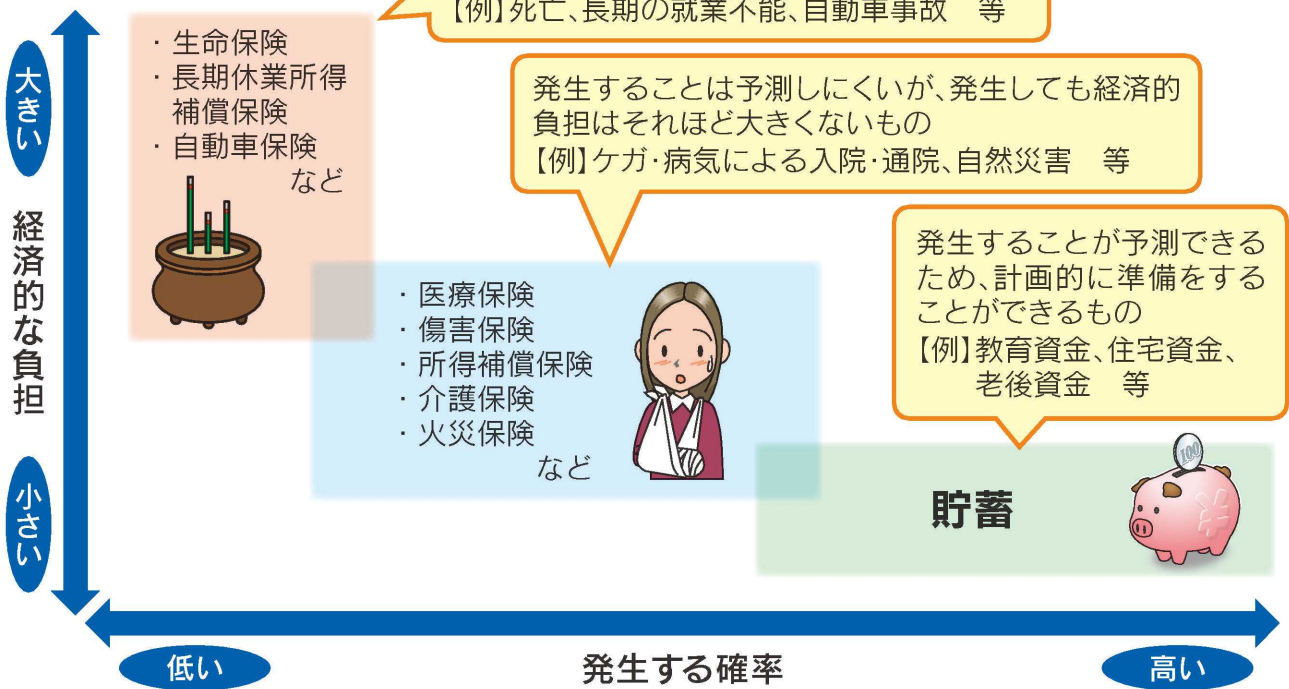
【例】死亡、長期の就業不能、自動車事故　等

大きい

経済的な負担

小さい

・生命保険
・長期休業所得補償保険
・自動車保険
など

発生することは予測しにくいが、発生しても経済的負担はそれほど大きくないもの
【例】ケガ・病気による入院・通院、自然災害　等

・医療保険
・傷害保険
・所得補償保険
・介護保険
・火災保険
など

発生することが予測できるため、計画的に準備をすることができるもの
【例】教育資金、住宅資金、老後資金　等

貯蓄

100

低い

発生する確率

高い